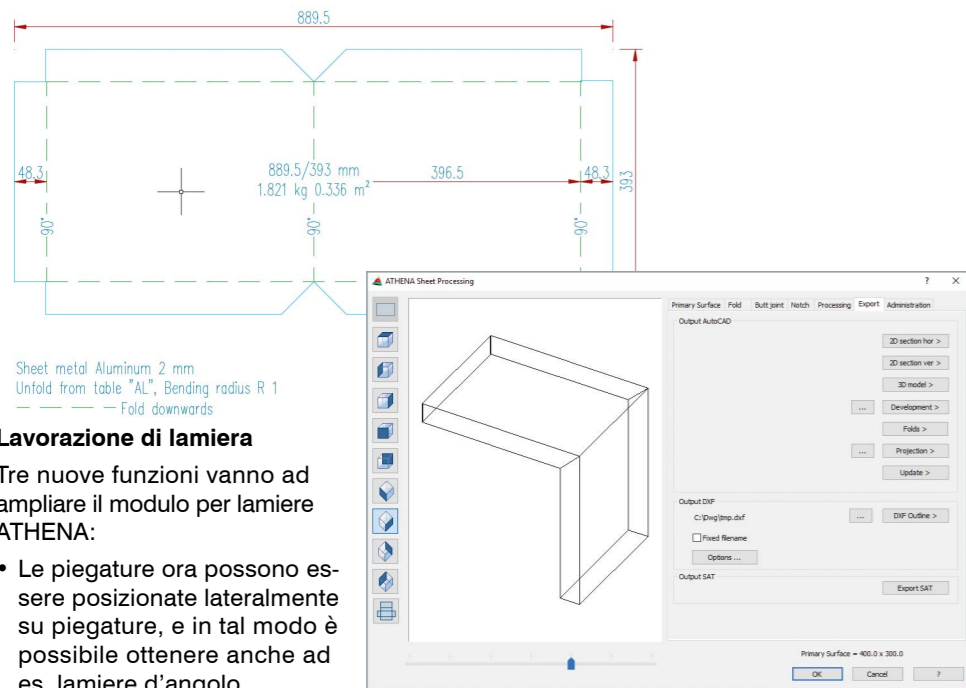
889.5

48.3

889.5/393 mm
1.821 kg 0.336 m$^2$

396.5

48.3

393

90°

90°

90°

Sheet metal Aluminum 2 mm
Unfold from table "AL", Bending radius R 1
— — — Fold downwards

Lavorazione di lamiera

Tre nuove funzioni vanno ad ampliare il modulo per lamiere ATHENA:

• Le piegature ora possono essere posizionate lateralmente su piegature, e in tal modo è possibile ottenere anche ad es. lamiere d'angolo.

ATHENA Sheet Processing

?

×

Primary Surface Fold Butt joint Notch Processing Export Administration

Output AutoCAD

2D section hor >

2D section ver >

3D model >

...

Development >

Folds >

...

Projection >

Update >

Output DXF

C:\Dwg\tmp.dxf

...

DXF Outline >

Fixed filename

Options ...

Output SAT

Export SAT

Primary Surface = 400.0 x 300.0

OK

Cancel

?